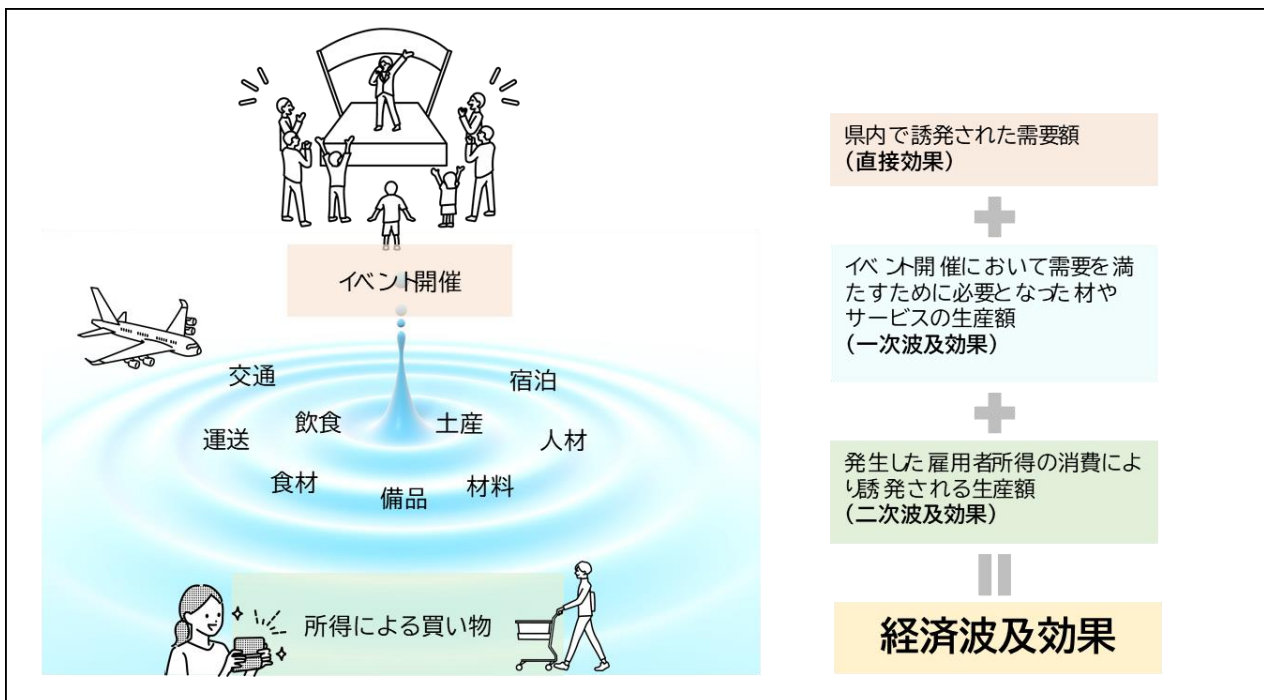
イベント開催

交通

宿泊

飲食

土産

運送

人材

食材

備品

材料

所得による買い物

県内で誘発された需要額
(直接効果)

イベント開催において需要を満たすために必要となった材やサービスの生産額
(一次波及効果)

発生した雇用者所得の消費により誘発される生産額
(二次波及効果)

経済波及効果